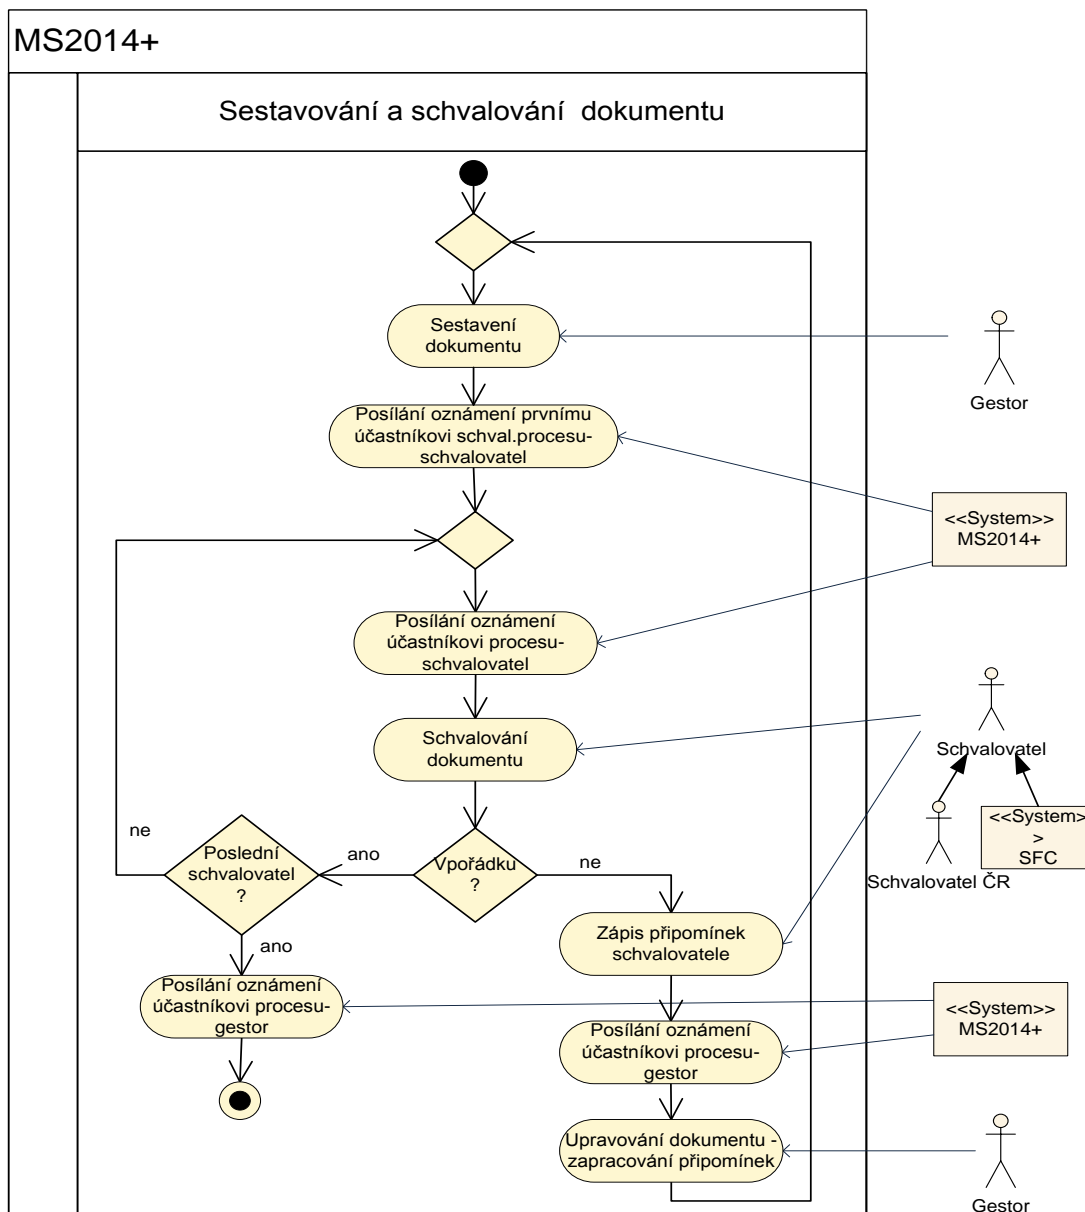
MS2014+

Sestavování a schvalování dokumentu

Sestavení dokumentu

Gestor

Posílání oznámení prvnímu účastníkovi schval.procesu-schvalovatel

<<System>> MS2014+

Posílání oznámení účastníkovi procesu-schvalovatel

Schvalování dokumentu

Schvalovatel

Schvalovatel ČR

<<System> > SFC

ne

Poslední schvalovatel ?

ano

Vpořádku ?

ne

ano

Zápis připomínek schvalovatele

Posílání oznámení účastníkovi procesu-gestor

<<System>> MS2014+

Posílání oznámení účastníkovi procesu-gestor

Upravování dokumentu - zapracování připomínek

Gestor